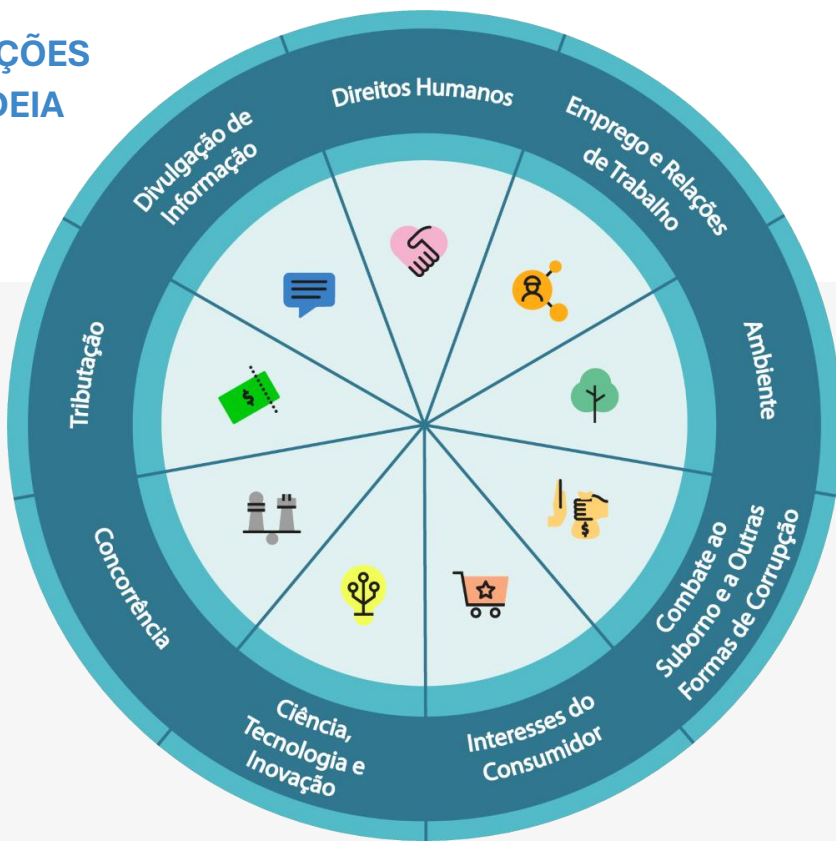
ÇÕES
DEIA

Direitos Humanos

Emprego e Relações de Trabalho

Ambiente

Combate ao Suborno e a Outras Formas de Corrupção

Interesses do Consumidor

Ciência, Tecnologia e Inovação

Concorrência

Tributação

Divulgação de Informação